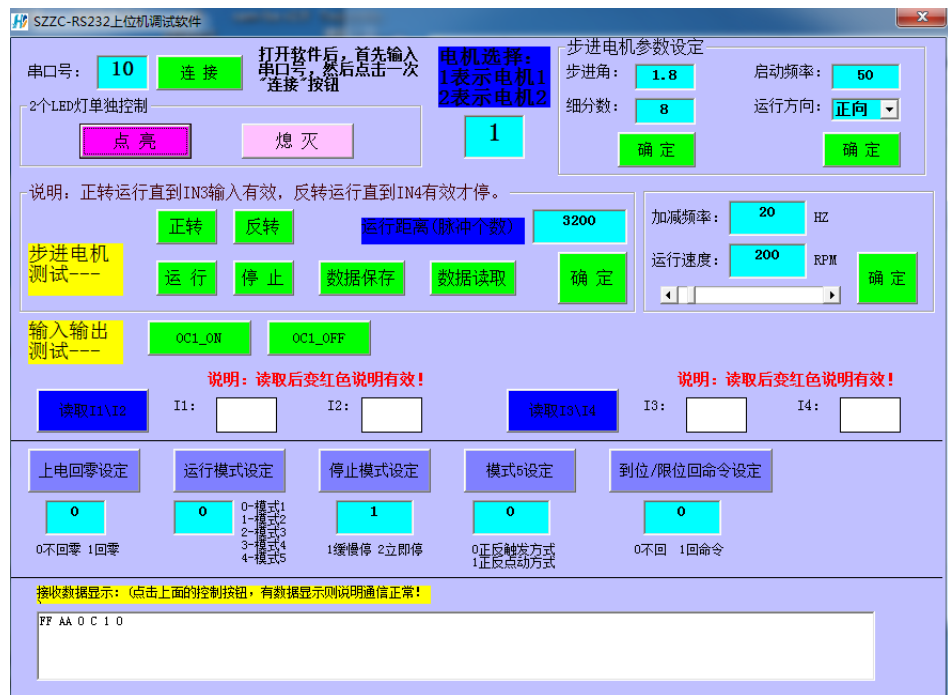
SZZC-RS232上位机调试软件

串口号: 10 连 接

打开软件后，首先输入串口号，然后点击一次"连接"按钮

电机选择：1表示电机1 2表示电机2

1

2个LED灯单独控制

点 亮 熄 灭

步进电机参数设定

步进角: 1.8 启动频率: 50

细分数: 8 运行方向: 正向

确 定 确 定

说明：正转运行直到IN3输入有效，反转运行直到IN4有效才停。

正转 反转 运行距离(脉冲个数) 3200

步进电机测试---

运 行 停 止 数据保存 数据读取 确 定

加减频率: 20 HZ

运行速度: 200 RPM

确 定

输入输出测试---

OC1_ON OC1_OFF

说明：读取后变红色说明有效！ 说明：读取后变红色说明有效！

读取I1\I2 I1: I2: 读取I3\I4 I3: I4:

上电回零设定 运行模式设定 停止模式设定 模式5设定 到位/限位回命令设定

0 0 0-模式1 1-模式2 2-模式3 3-模式4 4-模式5 1 0 0

0不回零 1回零 1缓慢停 2立即停 0正反触发方式 1正反点动方式 0不回 1回命令

接收数据显示：(点击上面的控制按钮，有数据显示则说明通信正常！

FF AA 0 C 1 0